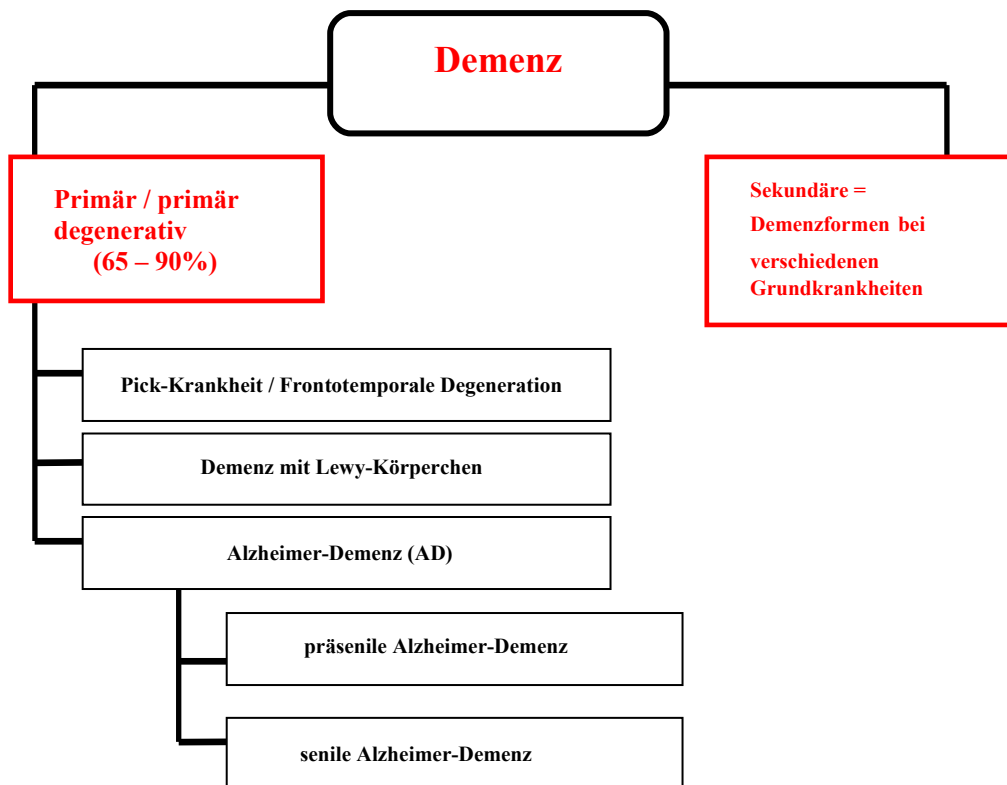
Demenz

Primär / primär degenerativ (65 – 90%)

Sekundäre = Demenzformen bei verschiedenen Grundkrankheiten

Pick-Krankheit / Frontotemporale Degeneration

Demenz mit Lewy-Körperchen

Alzheimer-Demenz (AD)

präsenile Alzheimer-Demenz

senile Alzheimer-Demenz